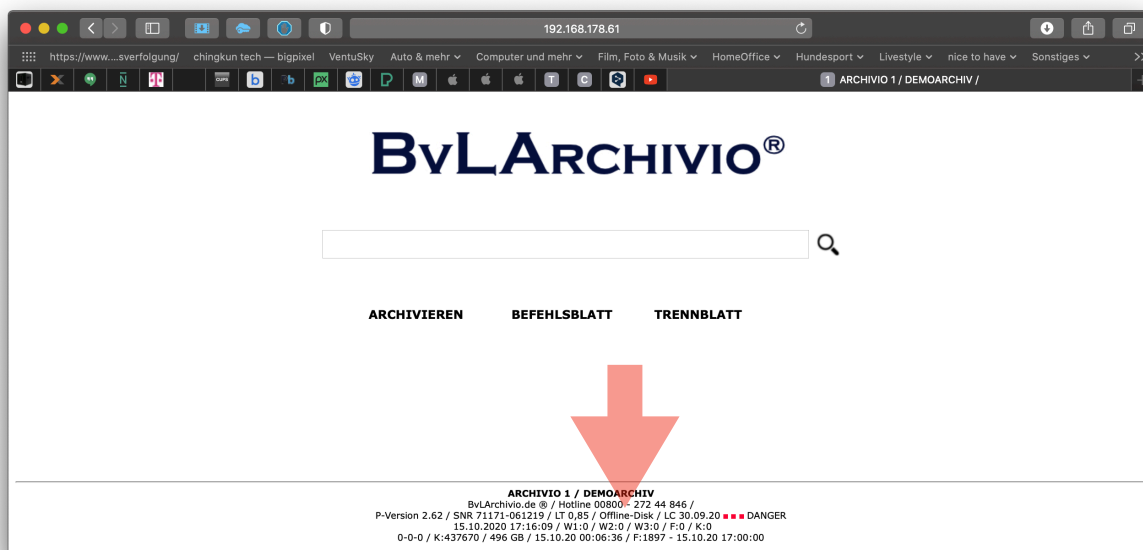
192.168.178.61

https://www....sverfolgung/ chingkun tech — bigpixel VentuSky Auto & mehr Computer und mehr Film, Foto & Musik HomeOffice Hundesport Livestyle nice to have Sonstiges

1 ARCHIVIO 1 / DEMOARCHIV /

BvLArchivio®

ARCHIVIEREN BEFEHLSBLATT TRENNBLATT

ARCHIVIO 1 / DEMOARCHIV
BvLArchivio.de ® / Hotline 00800 - 272 44 846 /
P-Version 2.62 / SNR 71171-061219 / LT 0,85 / Offline-Disk / LC 30.09.20 DANGER
15.10.2020 17:16:09 / W1:0 / W2:0 / W3:0 / F:0 / K:0
0-0-0 / K:437670 / 496 GB / 15.10.20 00:06:36 / F:1897 - 15.10.20 17:00:00